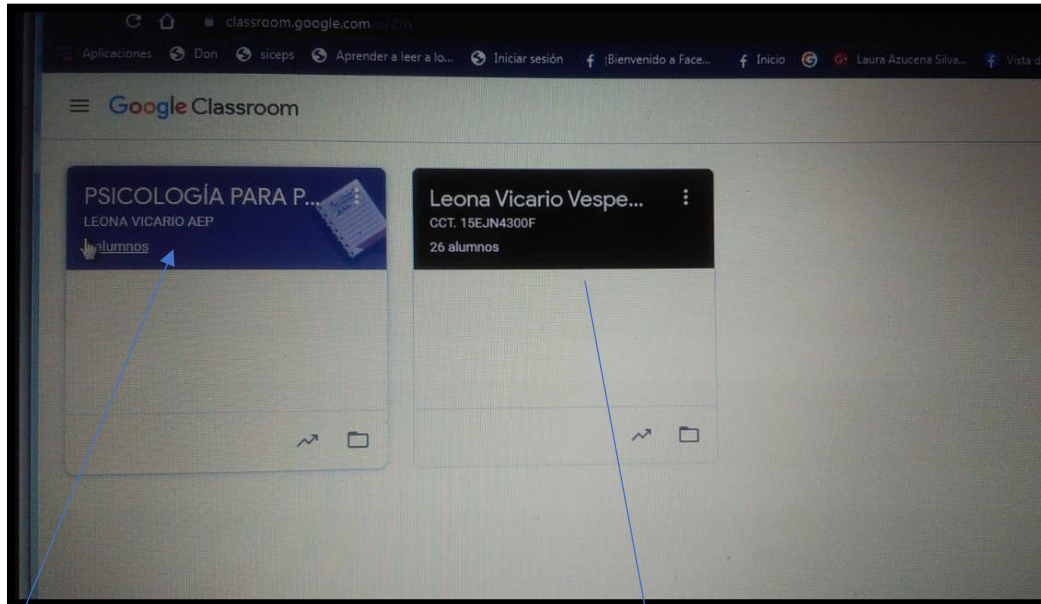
classroom.google.com/u/2/h

Aplicaciones Don siceps Aprender a leer a lo... Iniciar sesión ¡Bienvenido a Face... Inicio Laura Azucena Silva... Vista d

Google Classroom

PSICOLOGÍA PARA P...
LEONA VICARIO AEP
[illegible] alumnos

Leona Vicario Vespe...
CCT. 15EJN4300F
26 alumnos